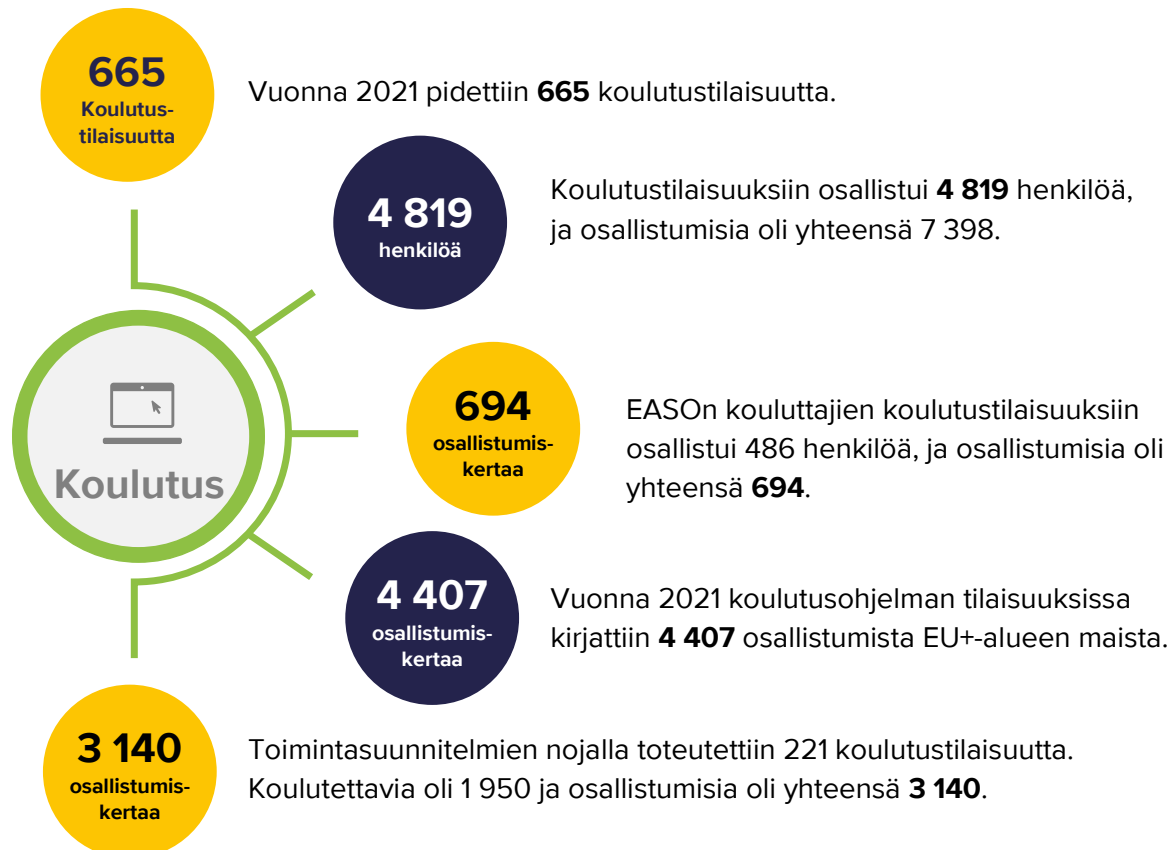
665
Koulutus-tilaisuutta

Vuonna 2021 pidettiin **665** koulutustilaisuutta.

4 819
henkilöä

Koulutustilaisuuksiin osallistui **4 819** henkilöä, ja osallistumisia oli yhteensä 7 398.

Koulutus

694
osallistumis-kertaa

EASOn kouluttajien koulutustilaisuuksiin osallistui 486 henkilöä, ja osallistumisia oli yhteensä **694**.

4 407
osallistumis-kertaa

Vuonna 2021 koulutusohjelman tilaisuuksissa kirjattiin **4 407** osallistumista EU+-alueen maista.

3 140
osallistumis-kertaa

Toimintasuunnitelmien nojalla toteutettiin 221 koulutustilaisuutta. Koulutettavia oli 1 950 ja osallistumisia oli yhteensä **3 140**.